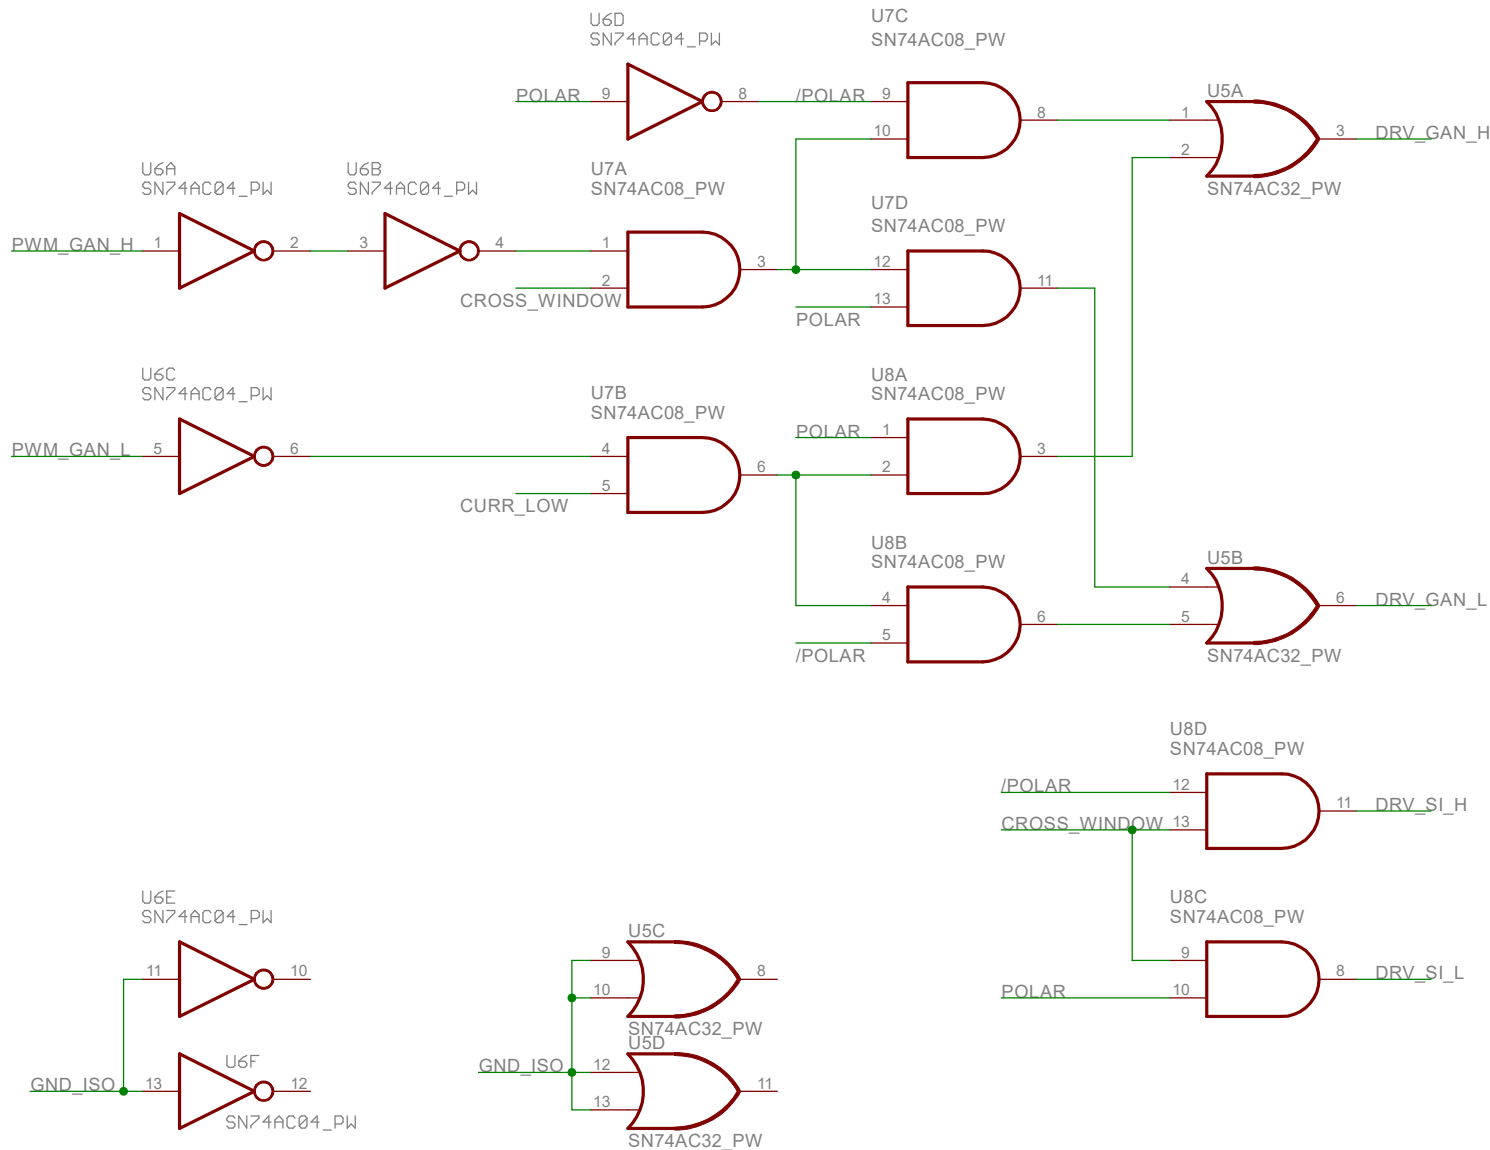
U6D
SN74AC04_PW

U7C
SN74AC08_PW

POLAR 9 8 /POLAR 9 10 8

U5A
1 2 3 DRV_GAN_H
SN74AC32_PW

U6A
SN74AC04_PW

U6B
SN74AC04_PW

U7A
SN74AC08_PW

U7D
SN74AC08_PW

PWM_GAN_H 1 2 3 4 1 2 CROSS_WINDOW 3 12 13 POLAR 11

U6C
SN74AC04_PW

U7B
SN74AC08_PW

U8A
SN74AC08_PW

PWM_GAN_L 5 6 4 5 CURR_LOW 6 POLAR 1 2 3

U8B
SN74AC08_PW

4 5 /POLAR 6

U5B
4 5 6 DRV_GAN_L
SN74AC32_PW

U8D
SN74AC08_PW

/POLAR 12
CROSS_WINDOW 13
11 DRV_SI_H

U8C
SN74AC08_PW

9
POLAR 10
8 DRV_SI_L

U6E
SN74AC04_PW
11 10

GND_ISO 13 12
U6F
SN74AC04_PW

U5C
9 10 8
SN74AC32_PW
U5D
GND_ISO 12 13 11
SN74AC32_PW